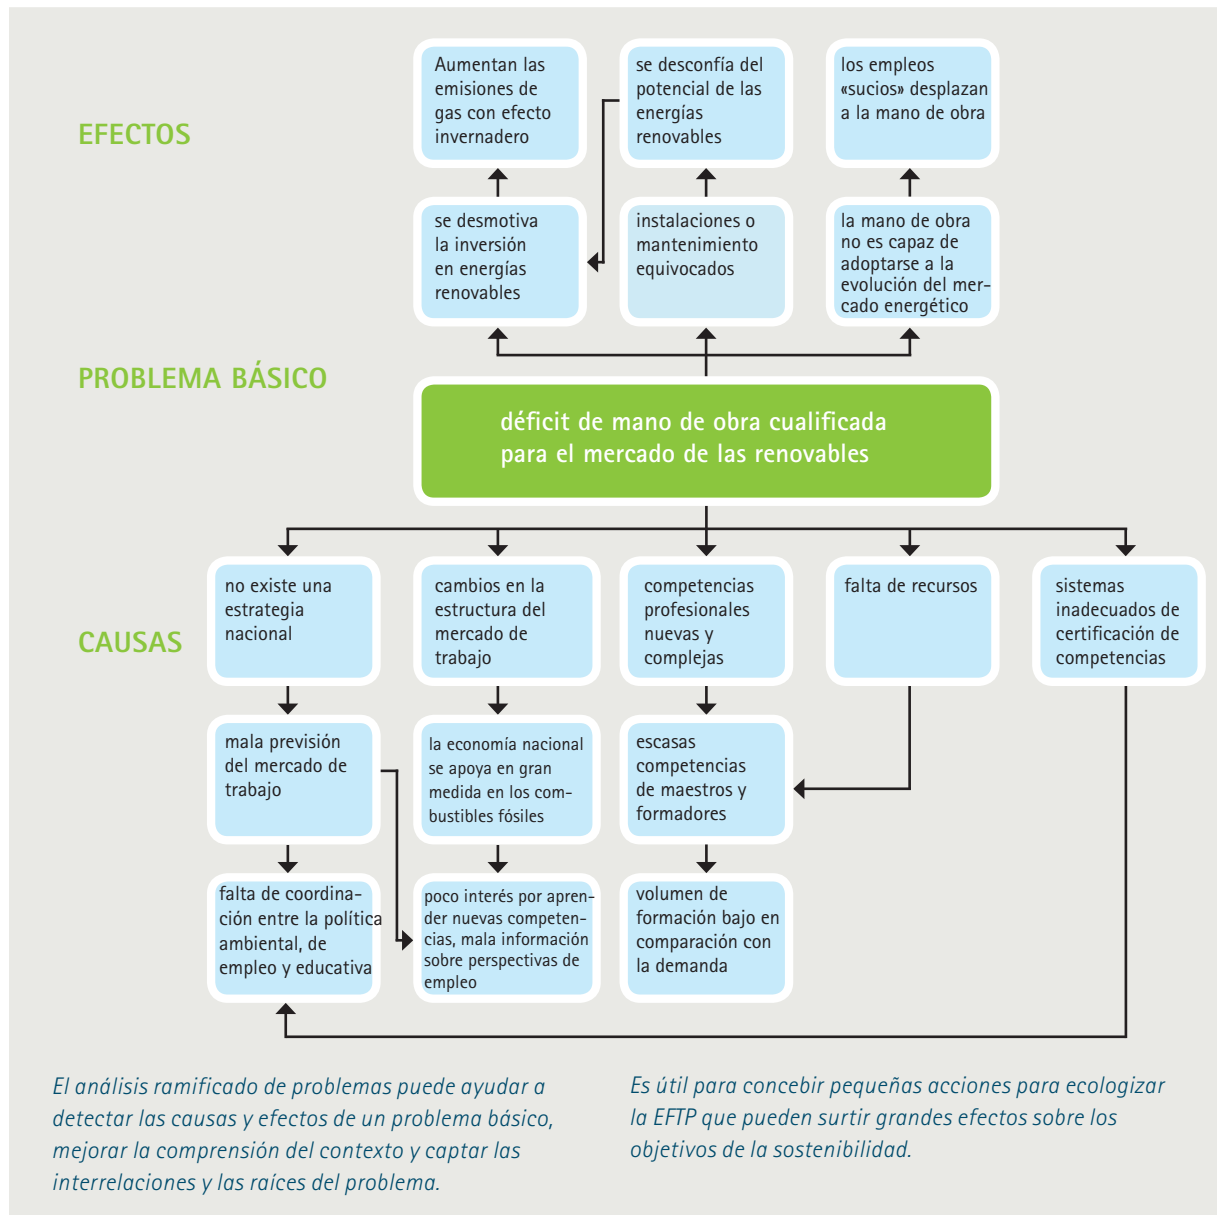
EFECTOS

Aumentan las emisiones de gas con efecto invernadero

se desconfía del potencial de las energías renovables

los empleos «sucios» desplazan a la mano de obra

se desmotiva la inversión en energías renovables

instalaciones o mantenimiento equivocados

la mano de obra no es capaz de adoptarse a la evolución del mercado energético

PROBLEMA BÁSICO

déficit de mano de obra cualificada para el mercado de las renovables

CAUSAS

no existe una estrategia nacional

cambios en la estructura del mercado de trabajo

competencias profesionales nuevas y complejas

falta de recursos

sistemas inadecuados de certificación de competencias

mala previsión del mercado de trabajo

la economía nacional se apoya en gran medida en los combustibles fósiles

escasas competencias de maestros y formadores

falta de coordinación entre la política ambiental, de empleo y educativa

poco interés por aprender nuevas competencias, mala información sobre perspectivas de empleo

volumen de formación bajo en comparación con la demanda

El análisis ramificado de problemas puede ayudar a detectar las causas y efectos de un problema básico, mejorar la comprensión del contexto y captar las interrelaciones y las raíces del problema.

Es útil para concebir pequeñas acciones para ecologizar la EFTP que pueden surtir grandes efectos sobre los objetivos de la sostenibilidad.